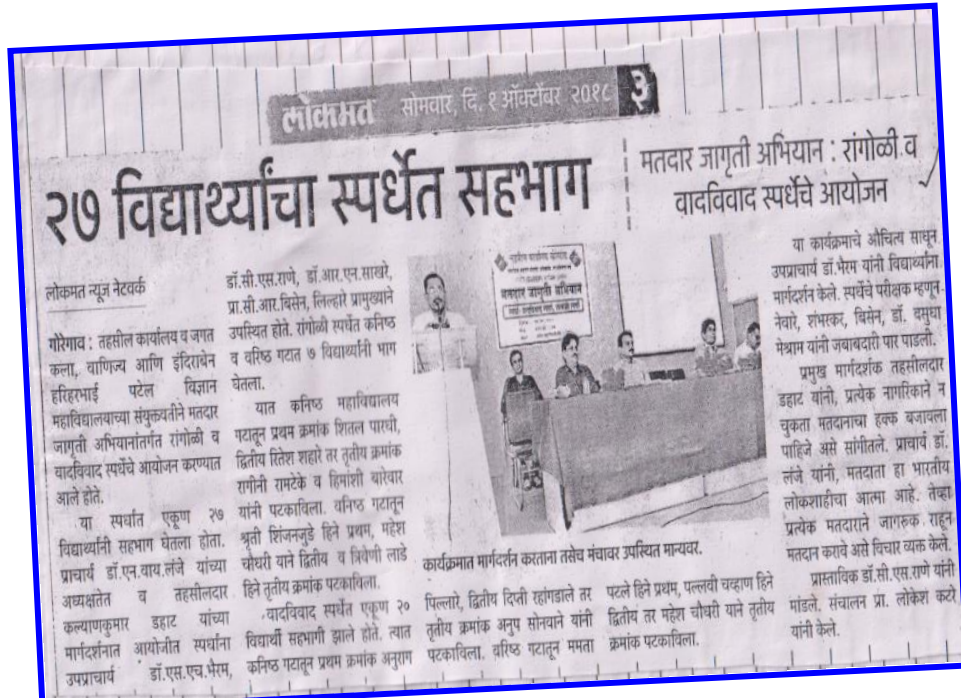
लोकमत सोमवार, दि. १ ऑक्टोबर २०१८ ३

२७ विद्यार्थ्यांचा स्पर्धेत सहभाग

मतदार जागृती अभियान : रांगोळी व वादविवाद स्पर्धेचे आयोजन

लोकमत न्यूज नेटवर्क

गोरेगाव : तहसील कार्यालय व जगत कला, वाणिज्य आणि इंदिराबेन हरिहरभाई पटेल विज्ञान महाविद्यालयाच्या संयुक्तपणे मतदार जागृती अभियानांतर्गत रांगोळी व वादविवाद स्पर्धेचे आयोजन करण्यात आले होते.

या स्पर्धात एकूण २७ विद्यार्थ्यांनी सहभाग घेतला होता. प्राचार्य डॉ.एन.वाय.लंजे यांच्या अध्यक्षतेत व तहसीलदार कल्याणकुमार डहाट यांच्या मार्गदर्शनात आयोजीत स्पर्धांना उपप्राचार्य डॉ.एस.एच.भैरम, डॉ.सी.एस.राणे, डॉ.आर.एन.साखरे, प्रा.सी.आर.बिसेन, लिल्हारे प्रामुख्याने उपस्थित होते. रांगोळी स्पर्धेत कनिष्ठ व वरिष्ठ गटात ७ विद्यार्थ्यांनी भाग घेतला.

यात कनिष्ठ महाविद्यालय गटातून प्रथम क्रमांक शितल पारधी, द्वितीय रितेश शहारे तर तृतीय क्रमांक रागीनी रामटेके व हिमांशी बोरकर यांनी पटकाविला. वरिष्ठ गटातून श्रुती शिंजनखुडे हिने प्रथम, महेश चौधरी याने द्वितीय व त्रिवेणी लाडे हिने तृतीय क्रमांक पटकाविला.

वादविवाद स्पर्धेत एकूण २० विद्यार्थी सहभागी झाले होते. त्यात कनिष्ठ गटातून प्रथम क्रमांक अनुराग पिल्लारे, द्वितीय दिप्ती रहांगडाले तर तृतीय क्रमांक अनुप सोनवाने यांनी पटकाविला. वरिष्ठ गटातून ममता पटले हिने प्रथम, पल्लवी चव्हाण हिने द्वितीय तर महेश चौधरी याने तृतीय क्रमांक पटकाविला.

मतदार जागृती अभियान
मतदार जागृती अभियान

कार्यक्रमात मार्गदर्शन करताना तसेच मंचावर उपस्थित मान्यवर.

या कार्यक्रमाचे औचित्य साधून उपप्राचार्य डॉ.भैरम यांनी विद्यार्थ्यांना मार्गदर्शन केले. स्पर्धेचे परीक्षक म्हणून नेवारे, शंभरकर, बिसेन, डॉ. बघुधा मेश्राम यांनी जबाबदारी पार पाडली.

प्रमुख मार्गदर्शक तहसीलदार डहाट यांनी, प्रत्येक नागरिकाने न चुकता मतदानाचा हक्क बजावला पाहिजे असे सांगितले. प्राचार्य डॉ. लंजे यांनी, मतदाता हा भारतीय लोकशाहीचा आत्मा आहे. तेव्हा प्रत्येक मतदाराने जागरूक राहून मतदान करावे असे विचार व्यक्त केले.

प्रास्ताविक डॉ.सी.एस.राणे यांनी मांडले. संचालन प्रा. लोकेश कटरे यांनी केले.